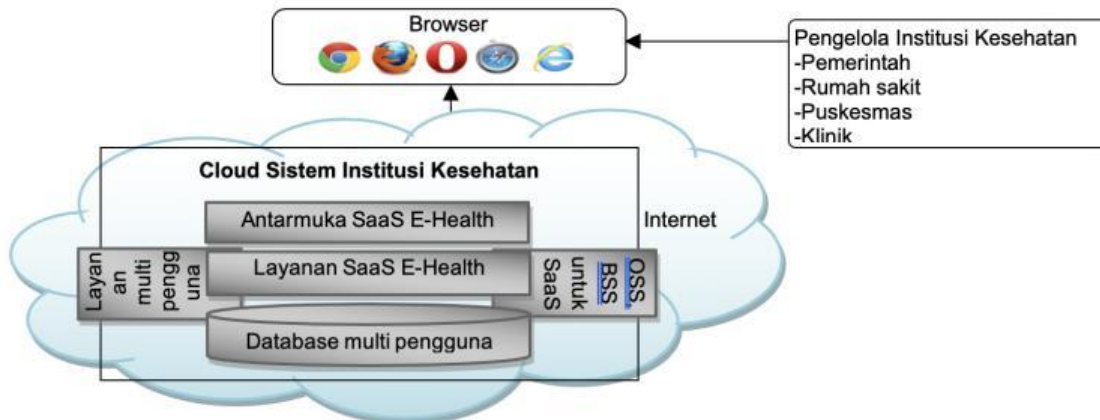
Browser

Pengelola Institusi Kesehatan
-Pemerintah
-Rumah sakit
-Puskesmas
-Klinik

Cloud Sistem Institusi Kesehatan

Antarmuka SaaS E-Health

Internet

Layanan multi pengguna

Layanan SaaS E-Health

OSS, BSS untuk SaaS

Database multi pengguna